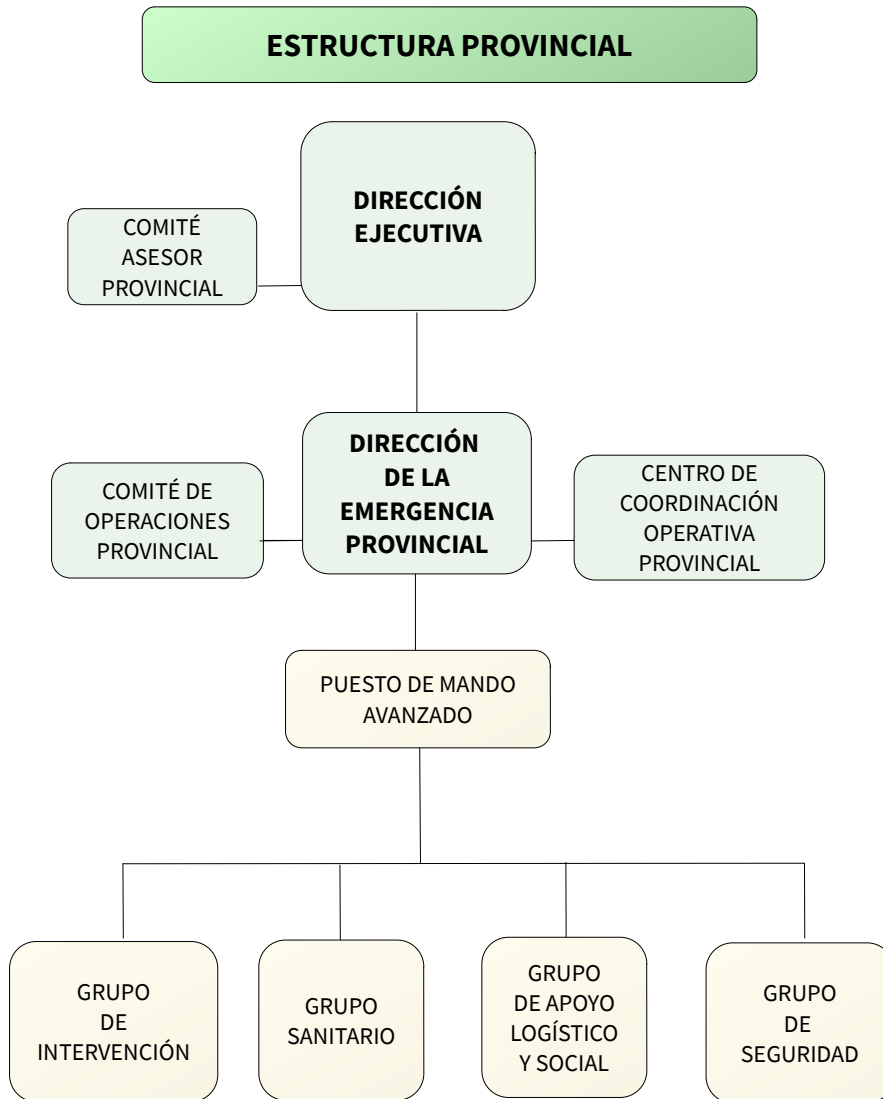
ESTRUCTURA PROVINCIAL

DIRECCIÓN EJECUTIVA

COMITÉ ASESOR PROVINCIAL

DIRECCIÓN DE LA EMERGENCIA PROVINCIAL

COMITÉ DE OPERACIONES PROVINCIAL

CENTRO DE COORDINACIÓN OPERATIVA PROVINCIAL

PUESTO DE MANDO AVANZADO

GRUPO DE INTERVENCIÓN

GRUPO SANITARIO

GRUPO DE APOYO LOGÍSTICO Y SOCIAL

GRUPO DE SEGURIDAD